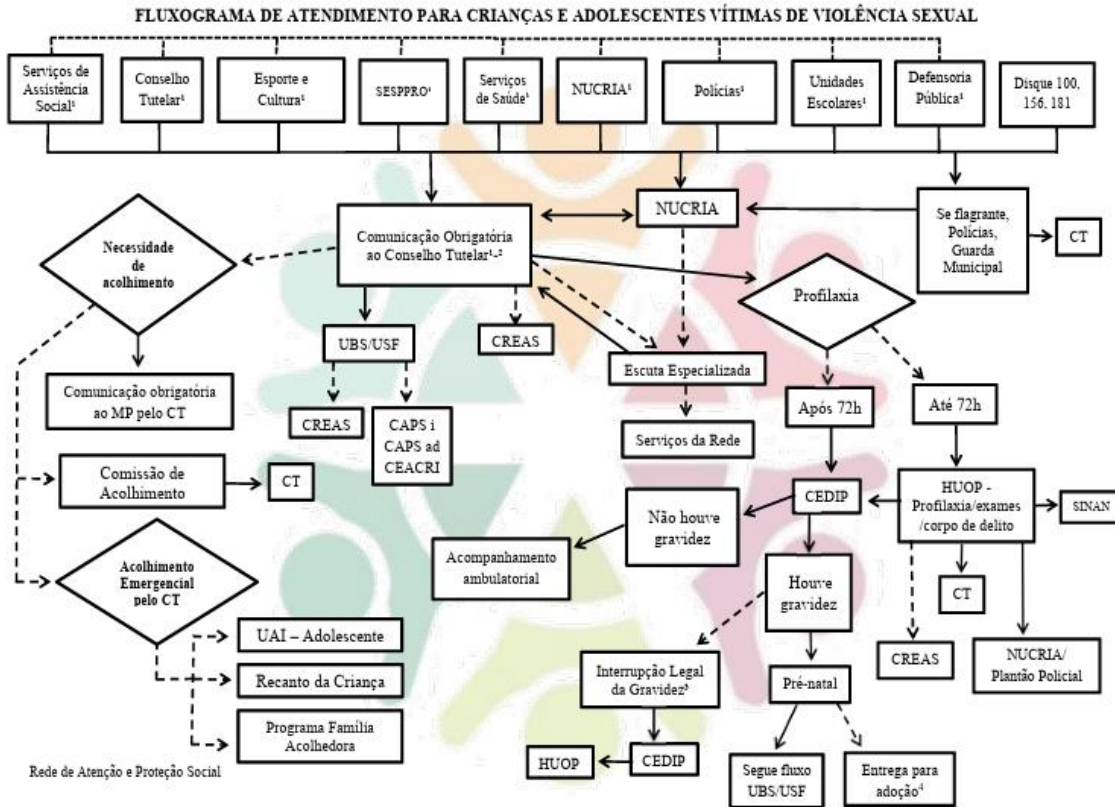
FLUXOGRAMA DE ATENDIMENTO PARA CRIANÇAS E ADOLESCENTES VÍTIMAS DE VIOLÊNCIA SEXUAL

Serviços de Assistência Social¹

Conselho Tutelar¹

Esporte e Cultura¹

SESPPRO¹

Serviços de Saúde¹

NUCRIA¹

Polícias¹

Unidades Escolares¹

Defensoria Pública¹

Disque 100, 156, 181

Necessidade de acolhimento

Comunicação Obrigatória ao Conselho Tutelar¹'²

NUCRIA

Se flagrante, Polícias, Guarda Municipal

CT

Profilaxia

UBS/USF

CREAS

Escuta Especializada

Comunicação obrigatória ao MP pelo CT

CREAS

CAPS i CAPS ad CEACRI

Serviços da Rede

Após 72h

Até 72h

Comissão de Acolhimento

CT

CEDIP

HUOP - Profilaxia/exames /corpo de delito

SINAN

Não houve gravidez

Acompanhamento ambulatorial

Acolhimento Emergencial pelo CT

Houve gravidez

CT

UAI – Adolescente

CREAS

NUCRIA/ Plantão Policial

Recanto da Criança

Interrupção Legal da Gravidez³

Pré-natal

Programa Família Acolhedora

HUOP

CEDIP

Segue fluxo UBS/USF

Entrega para adoção⁴

Rede de Atenção e Proteção Social